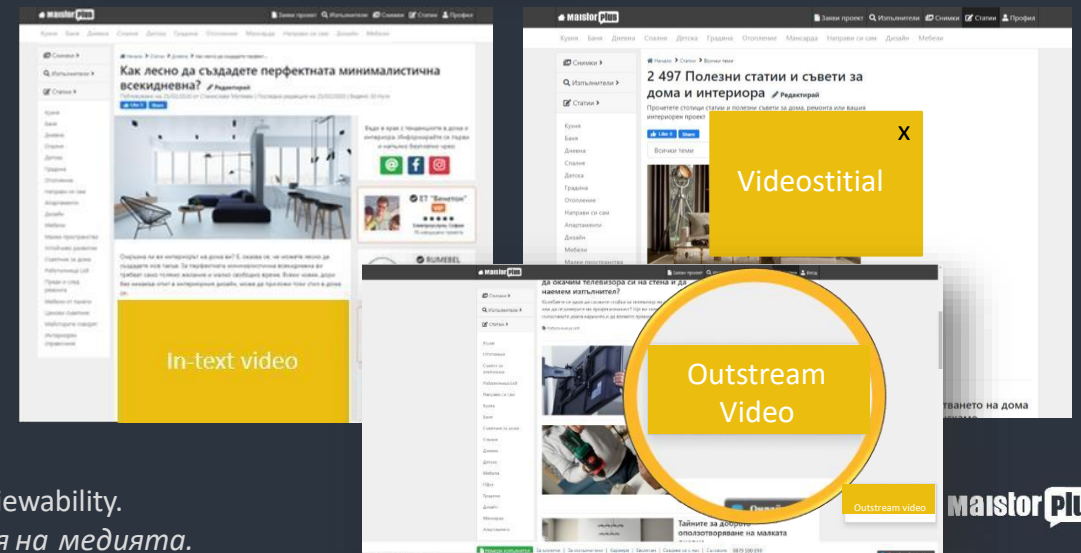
Maistor plus

Заяви проект Изпълнители Снимки Статии Профил

Кухня Баня Дневна Спалня Детска Градина Отопление Мансарда Направи си сам Дизайн Мебели

Снимки
Изпълнители
Статии

Как лесно да създадете перфектната минималистична всекидневна?

Редактирай

Кухня
Баня
Дневна
Спалня
Детска
Градина
Отопление
Направи си сам
Апартаменти
Дизайн
Мебели

ЕТ "Бенетон"

RUMBEL

In-text video

Снимки
Изпълнители
Статии

2 497 Полезни статии и съвети за дома и интериора

Редактирай

Прочетете стотици статии и полезни съвети за дома, ремонта или вашия интериорен проект

Всички теми

Кухня
Баня
Дневна
Спалня
Детска
Градина
Отопление
Направи си сам
Апартаменти
Дизайн
Мебели

X

Videostitial

да окачим телевизора си на стена и да наемем изпълнител?

Outstream Video

Outstream video

Тайните за доброто оползотворяване на малката

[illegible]ването на дома

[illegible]ewability.

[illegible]я на медията.

Maistor plus